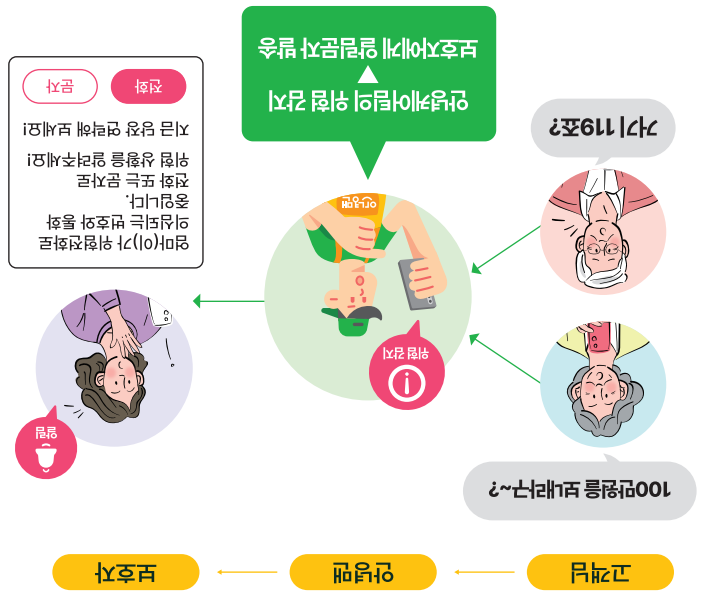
안녕케어링이 위험 감지

보호자에게 알림문자 발송

거기 119죠?

100만원 보내라구~?

위험 감지

알림

엄마(아)가 위험전화로 의심되는 번호와 통화 중입니다.
전화 또는 문자로 위험 상황을 알려주세요!

지금 당장 연락해 보세요!

전화

문자

고객님

안녕맘

보호자